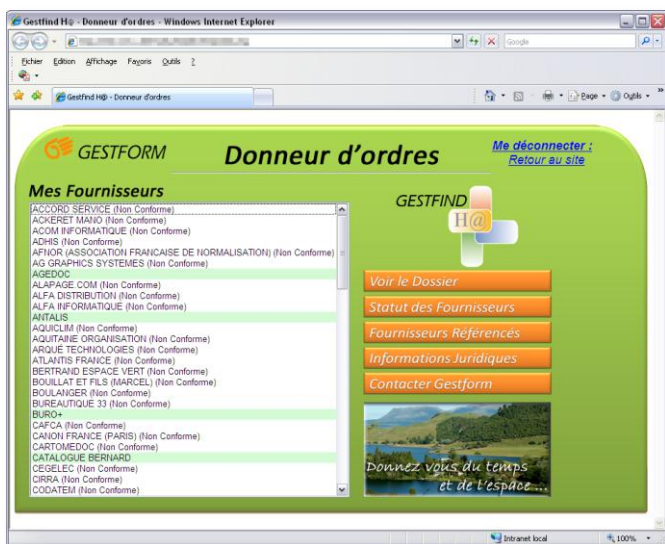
Gestfind H@ - Donneur d'ordres - Windows Internet Explorer

Google

Fichier Edition Affichage Favoris Outils ?

Gestfind H@ - Donneur d'ordres

Page Outils

GESTFORM

Donneur d'ordres

Me déconnecter :
Retour au site

Mes Fournisseurs

ACCORD SERVICE (Non Conforme)
ACKERET MANO (Non Conforme)
ACOM INFORMATIQUE (Non Conforme)
ADHIS (Non Conforme)
AFNOR (ASSOCIATION FRANCAISE DE NORMALISATION) (Non Conforme)
AG GRAPHICS SYSTEMES (Non Conforme)
AGEDOC
ALAPAGE.COM (Non Conforme)
ALFA DISTRIBUTION (Non Conforme)
ALFA INFORMATIQUE (Non Conforme)
ANTALIS
AQUICLIM (Non Conforme)
AQUITAINE ORGANISATION (Non Conforme)
ARQUÉ TECHNOLOGIES (Non Conforme)
ATLANTIS FRANCE (Non Conforme)
BERTRAND ESPACE VERT (Non Conforme)
BOUILLAT ET FILS (MARCEL) (Non Conforme)
BOULANGER (Non Conforme)
BUREAUTIQUE 33 (Non Conforme)
BURO+
CAFCA (Non Conforme)
CANON FRANCE (PARIS) (Non Conforme)
CARTOMEDOC (Non Conforme)
CATALOGUE BERNARD
CEGELEC (Non Conforme)
CIRRA (Non Conforme)
CODATEM (Non Conforme)

GESTFIND
H@

Voir le Dossier
Statut des Fournisseurs
Fournisseurs Référencés
Informations Juridiques
Contacter Gestform

Donnez vous du temps
et de l'espace ...

Intranet local
100%